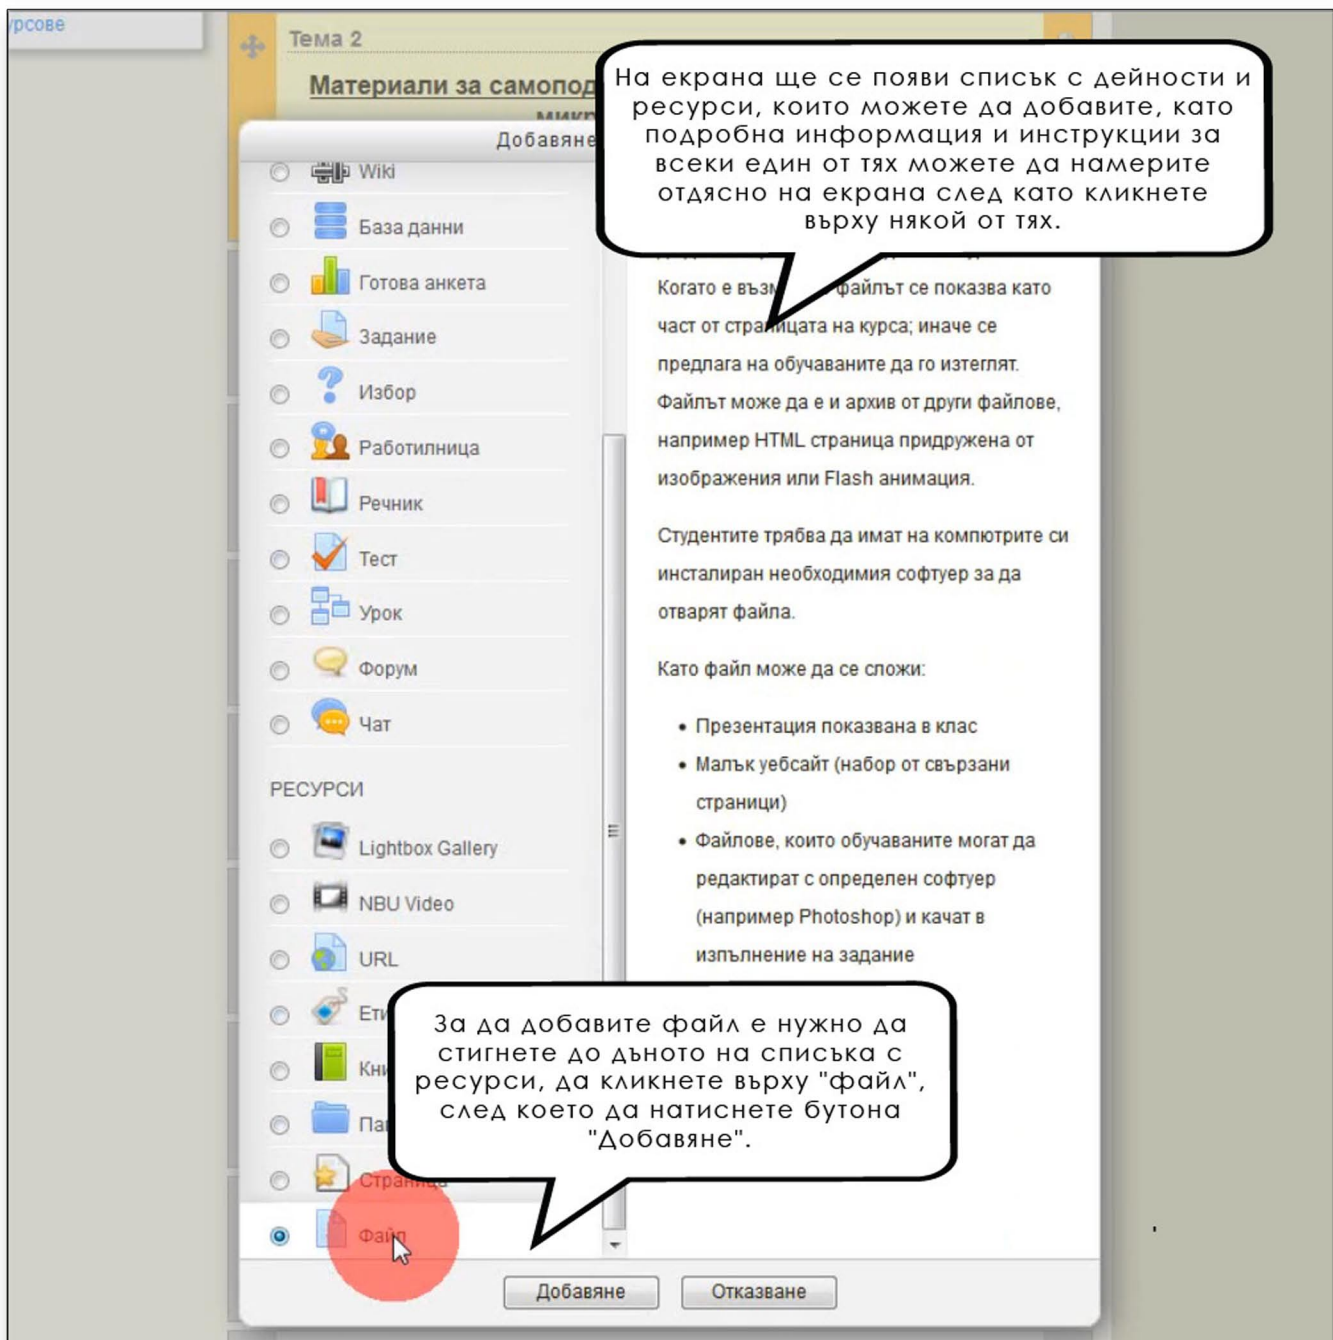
урсове

Тема 2

Материали за самопод

Добавяне

На екрана ще се появи списък с дейности и ресурси, които можете да добавите, като подробна информация и инструкции за всеки един от тях можете да намерите отдясно на екрана след като кликнете върху някой от тях.

Wiki

База данни

Готова анкета

Задание

Избор

Работилница

Речник

Тест

Урок

Форум

Чат

РЕСУРСИ

Lightbox Gallery

NBU Video

URL

Ет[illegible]

Кн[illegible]

Па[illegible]

Страница

Файл

Когато е възм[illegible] файлът се показва като част от страницата на курса; иначе се предлага на обучаваните да го изтеглят. Файлът може да е и архив от други файлове, например HTML страница придружена от изображения или Flash анимация.

Студентите трябва да имат на компютрите си инсталиран необходимия софтуер за да отварят файла.

Като файл може да се сложи:

• Презентация показвана в клас
• Малък уебсайт (набор от свързани страници)
• Файлове, които обучаваните могат да редактират с определен софтуер (например Photoshop) и качат в изпълнение на задание

За да добавите файл е нужно да стигнете до дъното на списъка с ресурси, да кликнете върху "файл", след което да натиснете бутона "Добавяне".

Добавяне

Отказване